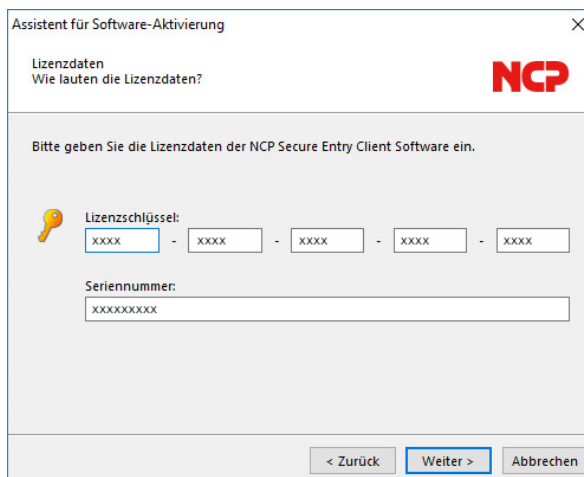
Assistent für Software-Aktivierung

Lizenzdaten
Wie lauten die Lizenzdaten?

NCP

Bitte geben Sie die Lizenzdaten der NCP Secure Entry Client Software ein.

Lizenzschlüssel:
xxxx - xxxx - xxxx - xxxx - xxxx

Seriennummer:
xxxxxxxxx

< Zurück Weiter > Abbrechen